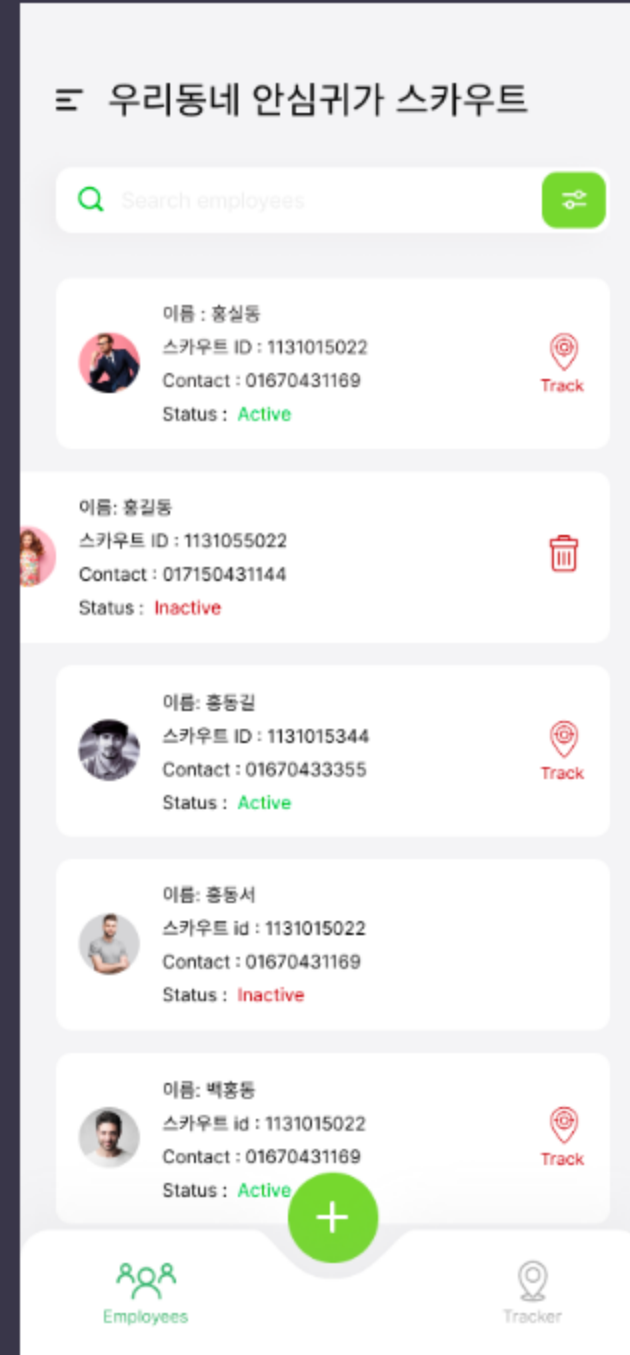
우리동네 안심귀가 스카우트

Search employees

이름 : 홍실동
스카우트 ID : 1131015022
Contact : 01670431169
Status : Active

Track

이름: 홍길동
스카우트 ID : 1131055022
Contact : 017150431144
Status : Inactive

이름: 홍동길
스카우트 ID : 1131015344
Contact : 01670433355
Status : Active

Track

이름: 홍동서
스카우트 id : 1131015022
Contact : 01670431169
Status : Inactive

이름: 백홍동
스카우트 id : 1131015022
Contact : 01670431169
Status : Active

Track

Employees

Tracker